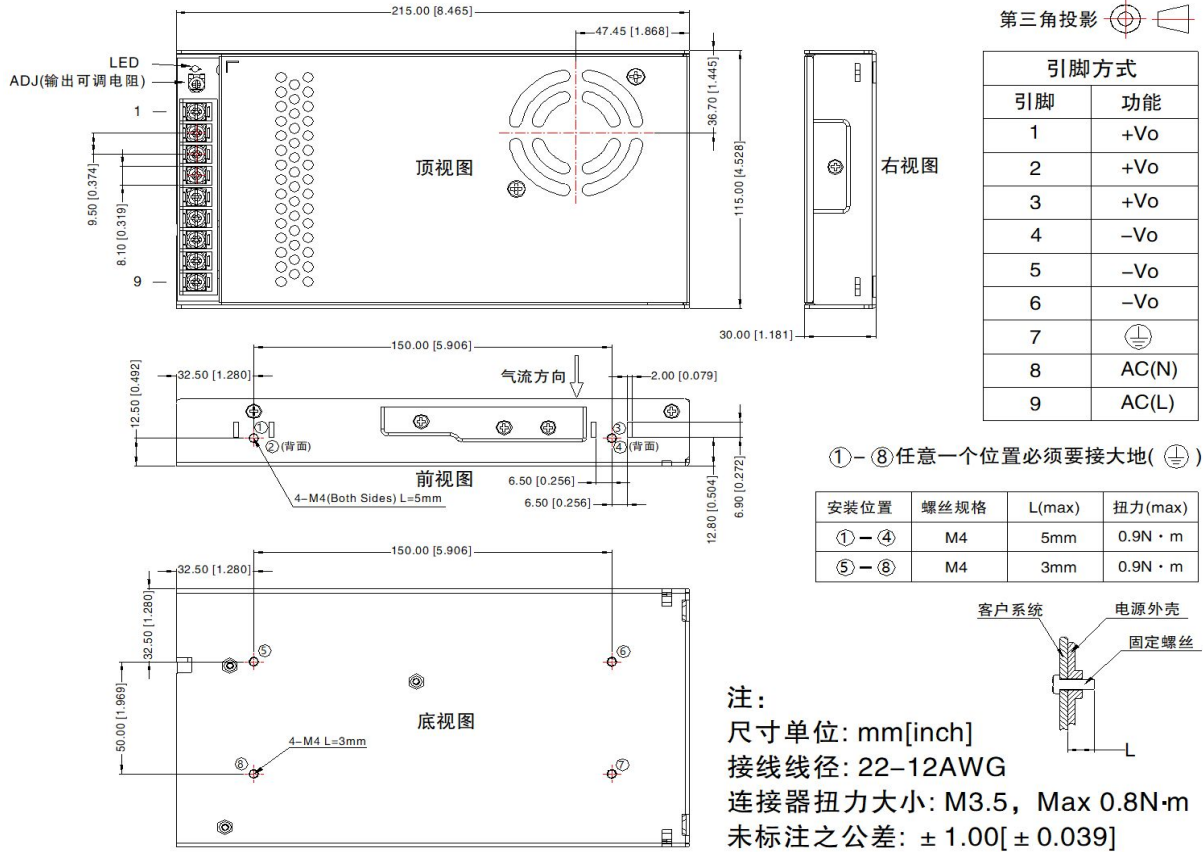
215.00 [8.465]

47.45 [1.868]

第三角投影

LED

ADJ(输出可调电阻)

1

9

36.70 [1.445]

115.00 [4.528]

9.50 [0.374]

8.10 [0.319]

顶视图

右视图

30.00 [1.181]

| 引脚方式 | |
|---|---|
| 引脚 | 功能 |
| 1 | +Vo |
| 2 | +Vo |
| 3 | +Vo |
| 4 | –Vo |
| 5 | –Vo |
| 6 | –Vo |
| 7 | ⏚ |
| 8 | AC(N) |
| 9 | AC(L) |

150.00 [5.906]

12.50 [0.492]

32.50 [1.280]

气流方向

2.00 [0.079]

① ②(背面) ③ ④(背面)

前视图

4–M4(Both Sides) L=5mm

6.50 [0.256]

6.50 [0.256]

12.80 [0.504]

6.90 [0.272]

①–⑧任意一个位置必须要接大地( ⏚ )

| 安装位置 | 螺丝规格 | L(max) | 扭力(max) |
|---|---|---|---|
| ①–④ | M4 | 5mm | 0.9N·m |
| ⑤–⑧ | M4 | 3mm | 0.9N·m |

150.00 [5.906]

32.50 [1.280]

32.50 [1.280]

⑤ ⑥

50.00 [1.969]

底视图

4–M4 L=3mm

⑧ ⑦

客户系统

电源外壳

固定螺丝

L

注:
尺寸单位: mm[inch]
接线线径: 22–12AWG
连接器扭力大小: M3.5，Max 0.8N·m
未标注之公差: ± 1.00[ ± 0.039]